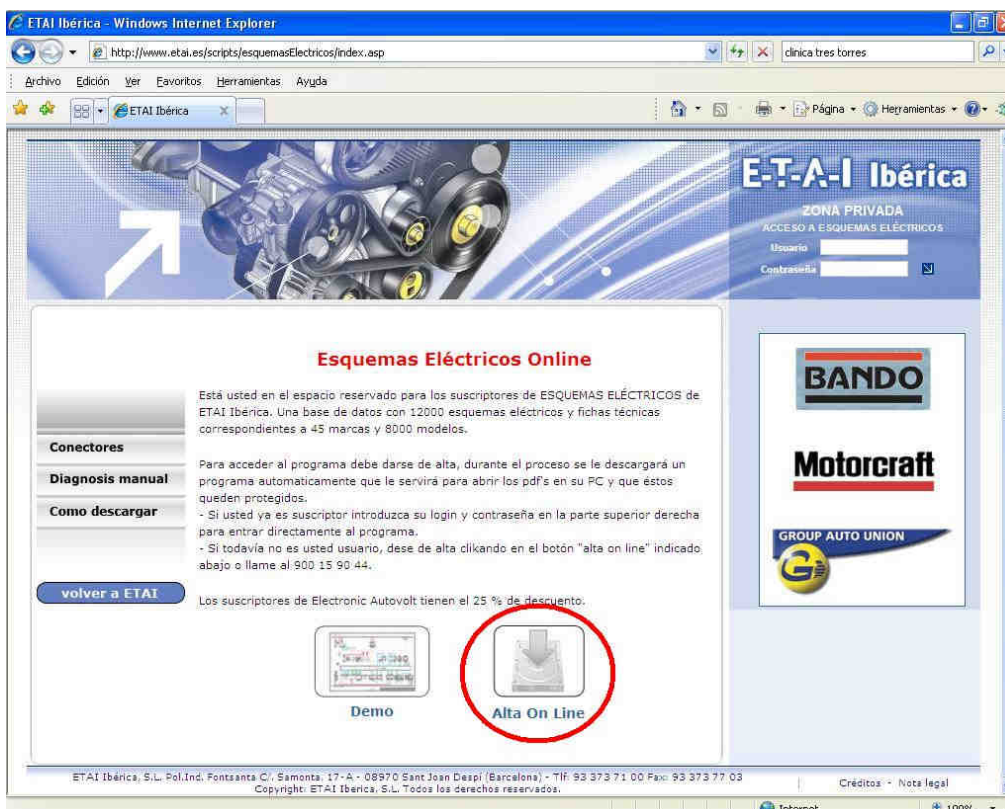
ETAI Ibérica - Windows Internet Explorer

http://www.etai.es/scripts/esquemasElectricos/index.asp

clinica tres torres

Archivo Edición Ver Favoritos Herramientas Ayuda

ETAI Ibérica

Página Herramientas

E-T-A-I Ibérica

ZONA PRIVADA
ACCESO A ESQUEMAS ELÉCTRICOS
Usuario
Contraseña

Esquemas Eléctricos Online

Está usted en el espacio reservado para los suscriptores de ESQUEMAS ELÉCTRICOS de ETAI Ibérica. Una base de datos con 12000 esquemas eléctricos y fichas técnicas correspondientes a 45 marcas y 8000 modelos.

Conectores
Diagnosis manual
Como descargar

Para acceder al programa debe darse de alta, durante el proceso se le descargará un programa automaticamente que le servirá para abrir los pdf's en su PC y que éstos queden protegidos.
- Si usted ya es suscriptor introduzca su login y contraseña en la parte superior derecha para entrar directamente al programa.
- Si todavía no es usted usuario, dese de alta clikando en el botón "alta on line" indicado abajo o llame al 900 15 90 44.

volver a ETAI

Los suscriptores de Electronic Autovolt tienen el 25 % de descuento.

Demo

Alta On Line

BANDO

Motorcraft

GROUP AUTO UNION

ETAI Ibérica, S.L. Pol.Ind. Fontsanta C/. Samonta, 17-A - 08970 Sant Joan Despí (Barcelona) - Tlf: 93 373 71 00 Fax: 93 373 77 03
Copyright: ETAI Iberica, S.L. Todos los derechos reservados.

Créditos - Nota legal

Internet

100%